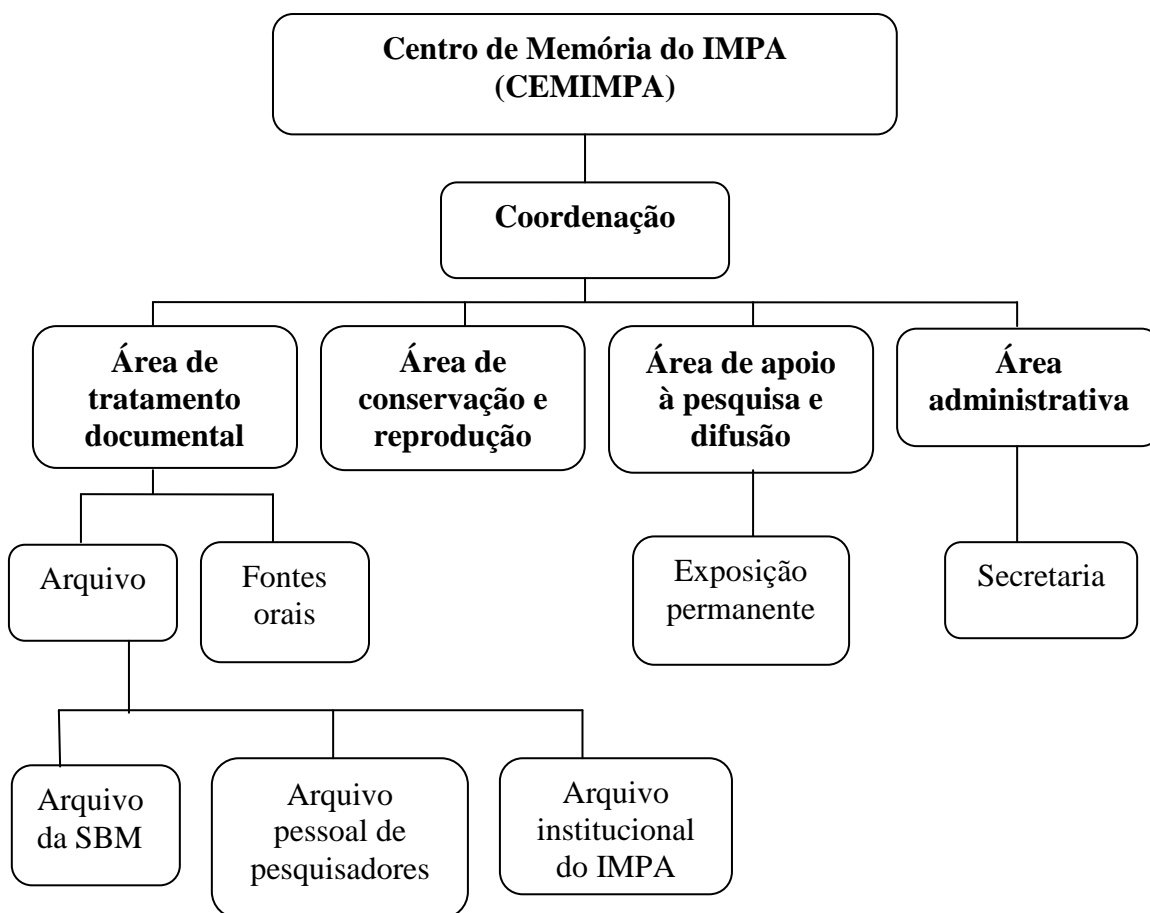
Centro de Memória do IMPA (CEMIMPA)

Coordenação

Área de tratamento documental

Área de conservação e reprodução

Área de apoio à pesquisa e difusão

Área administrativa

Arquivo

Fontes orais

Exposição permanente

Secretaria

Arquivo da SBM

Arquivo pessoal de pesquisadores

Arquivo institucional do IMPA